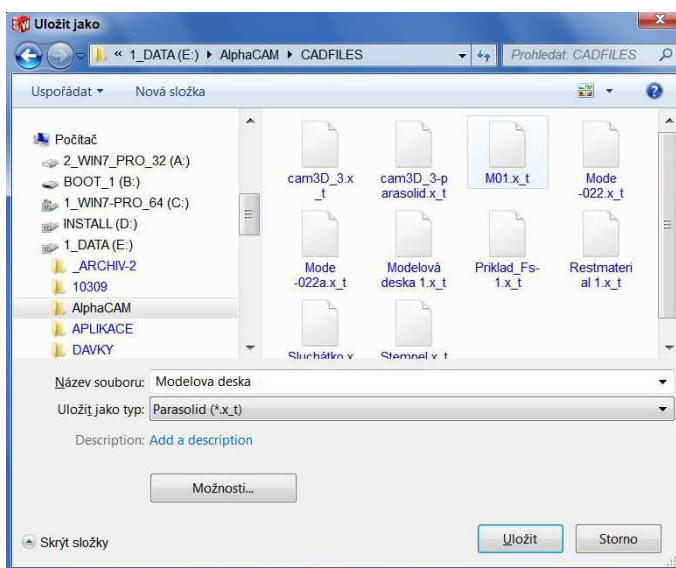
Uložit jako

« 1_DATA (E:) ▸ AlphaCAM ▸ CADFILES

Prohledat: CADFILES

Uspořádat ▾
Nová složka

Počítač
2_WIN7_PRO_32 (A:)
BOOT_1 (B:)
1_WIN7-PRO_64 (C:)
INSTALL (D:)
1_DATA (E:)
_ARCHIV-2
10309
AlphaCAM
APLIKACE
DAVKY

cam3D_3.x_t
cam3D_3-parasolid.x_t
M01.x_t
Mode-022.x_t
Mode-022a.x_t
Modelová deska 1.x_t
Priklad_Fs-1.x_t
Restmaterial 1.x_t
Sluchátko.x
Stempel.x_t

Název souboru: Modelova deska
Uložit jako typ: Parasolid (*.x_t)
Description: Add a description

Možnosti...

Skrýt složky
Uložit
Storno